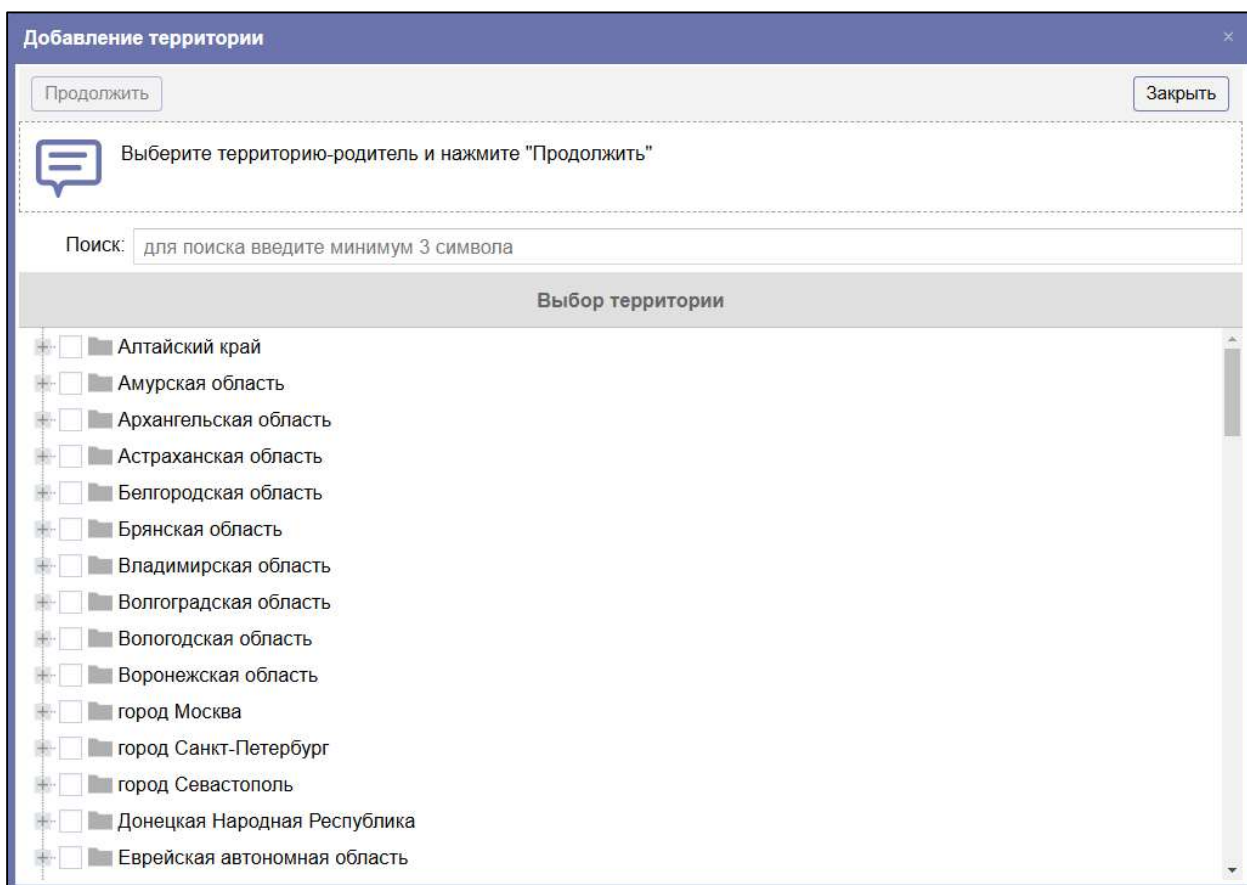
Добавление территории

×

Продолжить

Закрыть

Выберите территорию-родитель и нажмите "Продолжить"

Поиск: для поиска введите минимум 3 символа

Выбор территории

Алтайский край
Амурская область
Архангельская область
Астраханская область
Белгородская область
Брянская область
Владимирская область
Волгоградская область
Вологодская область
Воронежская область
город Москва
город Санкт-Петербург
город Севастополь
Донецкая Народная Республика
Еврейская автономная область